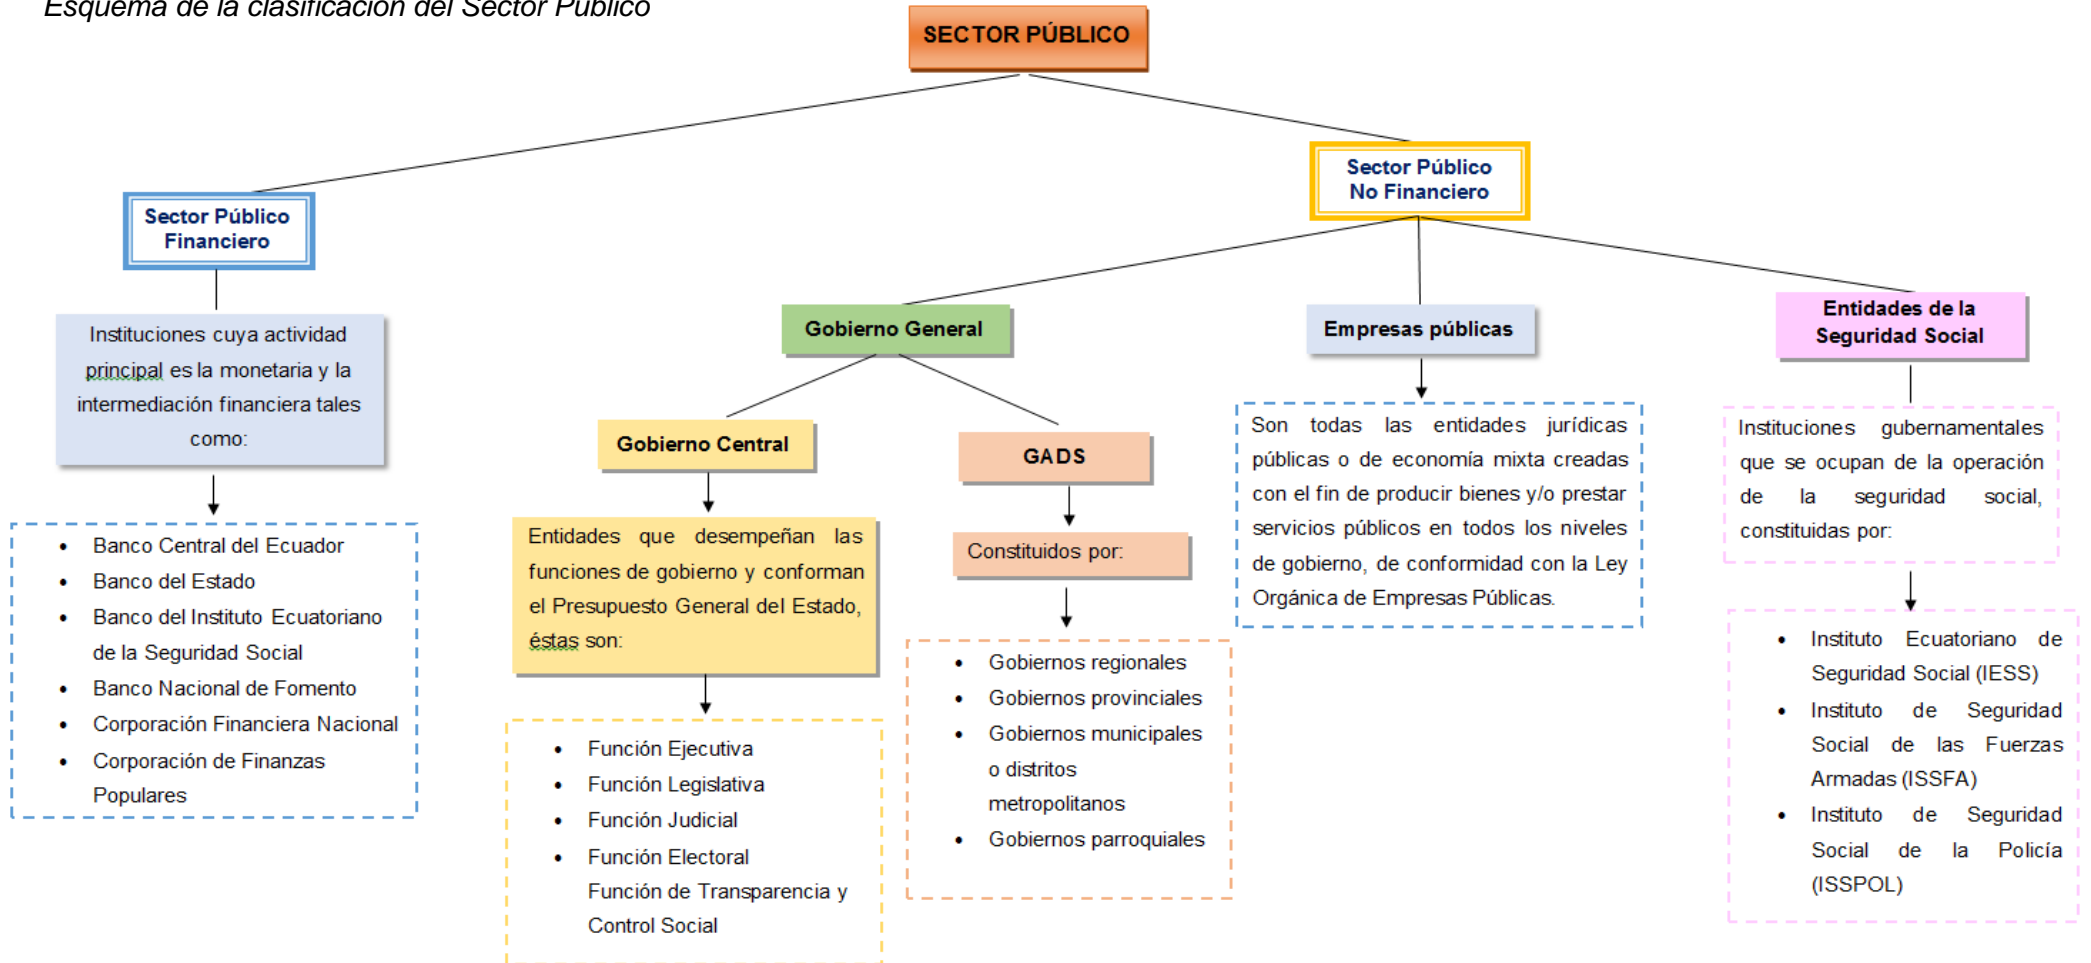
Esquema de la clasificación del Sector Público

SECTOR PÚBLICO

Sector Público Financiero

Instituciones cuya actividad principal es la monetaria y la intermediación financiera tales como:

- Banco Central del Ecuador
- Banco del Estado
- Banco del Instituto Ecuatoriano de la Seguridad Social
- Banco Nacional de Fomento
- Corporación Financiera Nacional
- Corporación de Finanzas Populares

Sector Público No Financiero

Gobierno General

Gobierno Central

Entidades que desempeñan las funciones de gobierno y conforman el Presupuesto General del Estado, éstas son:

- Función Ejecutiva
- Función Legislativa
- Función Judicial
- Función Electoral
Función de Transparencia y Control Social

GADS

Constituidos por:

- Gobiernos regionales
- Gobiernos provinciales
- Gobiernos municipales o distritos metropolitanos
- Gobiernos parroquiales

Empresas públicas

Son todas las entidades jurídicas públicas o de economía mixta creadas con el fin de producir bienes y/o prestar servicios públicos en todos los niveles de gobierno, de conformidad con la Ley Orgánica de Empresas Públicas.

Entidades de la Seguridad Social

Instituciones gubernamentales que se ocupan de la operación de la seguridad social, constituidas por:

- Instituto Ecuatoriano de Seguridad Social (IESS)
- Instituto de Seguridad Social de las Fuerzas Armadas (ISSFA)
- Instituto de Seguridad Social de la Policía (ISSPOL)